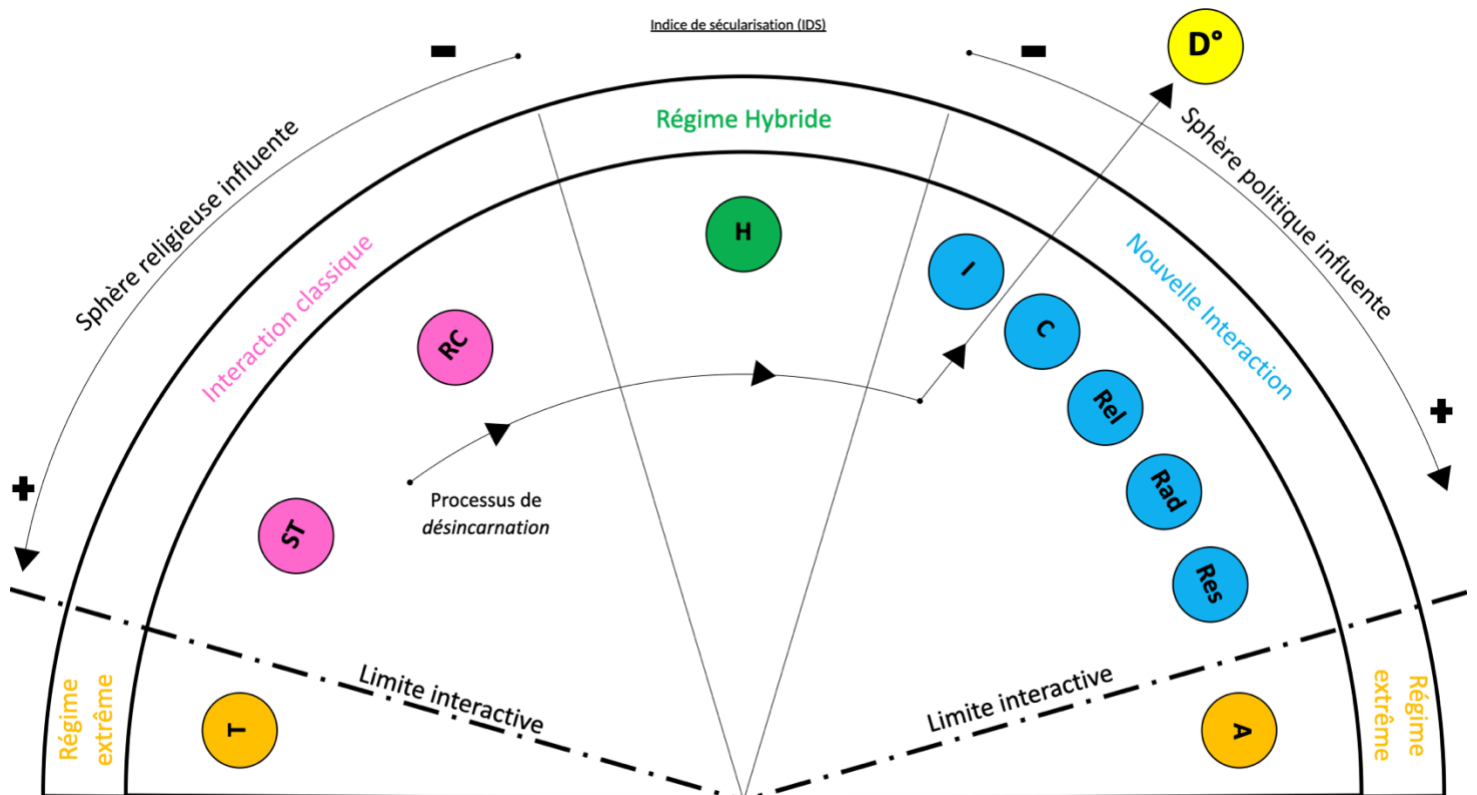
Indice de sécularisation (IDS)

−

Sphère religieuse influente

+

Régime Hybride

−

D°

Sphère politique influente

+

Interaction classique

H

RC

ST

Processus de *désincarnation*

I

C

Rel

Rad

Res

Nouvelle Interaction

Régime extrême

T

Limite interactive

Limite interactive

A

Régime extrême